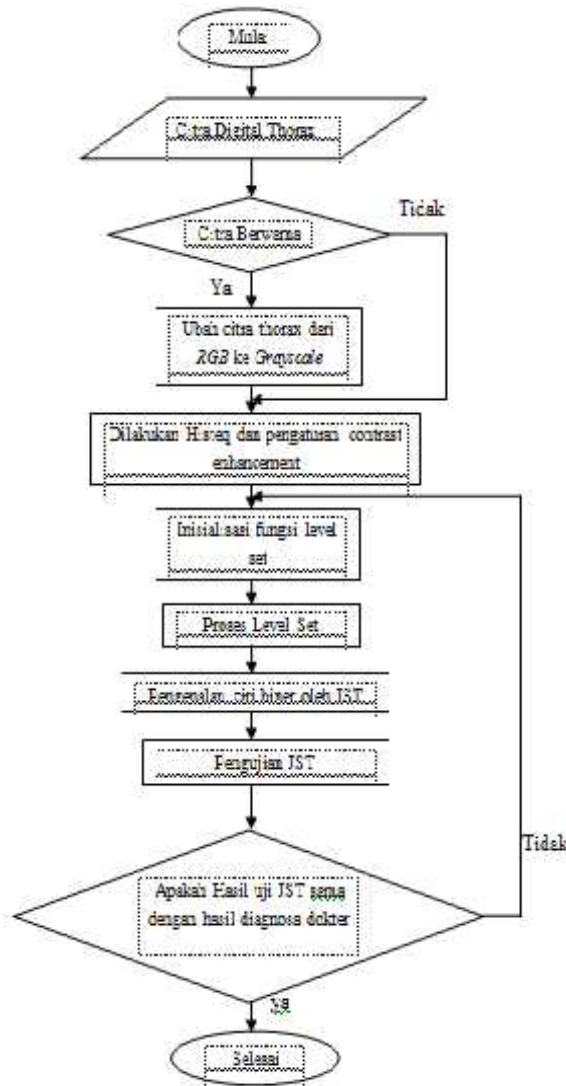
Mula

Citra Digital Thorax

Citra Berwarna

Tidak

Ya

Ubah citra thorax dari *RGB* ke *Grayscale*

Dilakukan Histeq dan pengaturan contrast enhancement

Inisialisasi fungsi level set

Proses Level Set

Pengenalan ciri biner oleh JST

Pengujian JST

Apakah Hasil uji JST sama dengan hasil diagnosa dokter

Tidak

Ya

Selesai